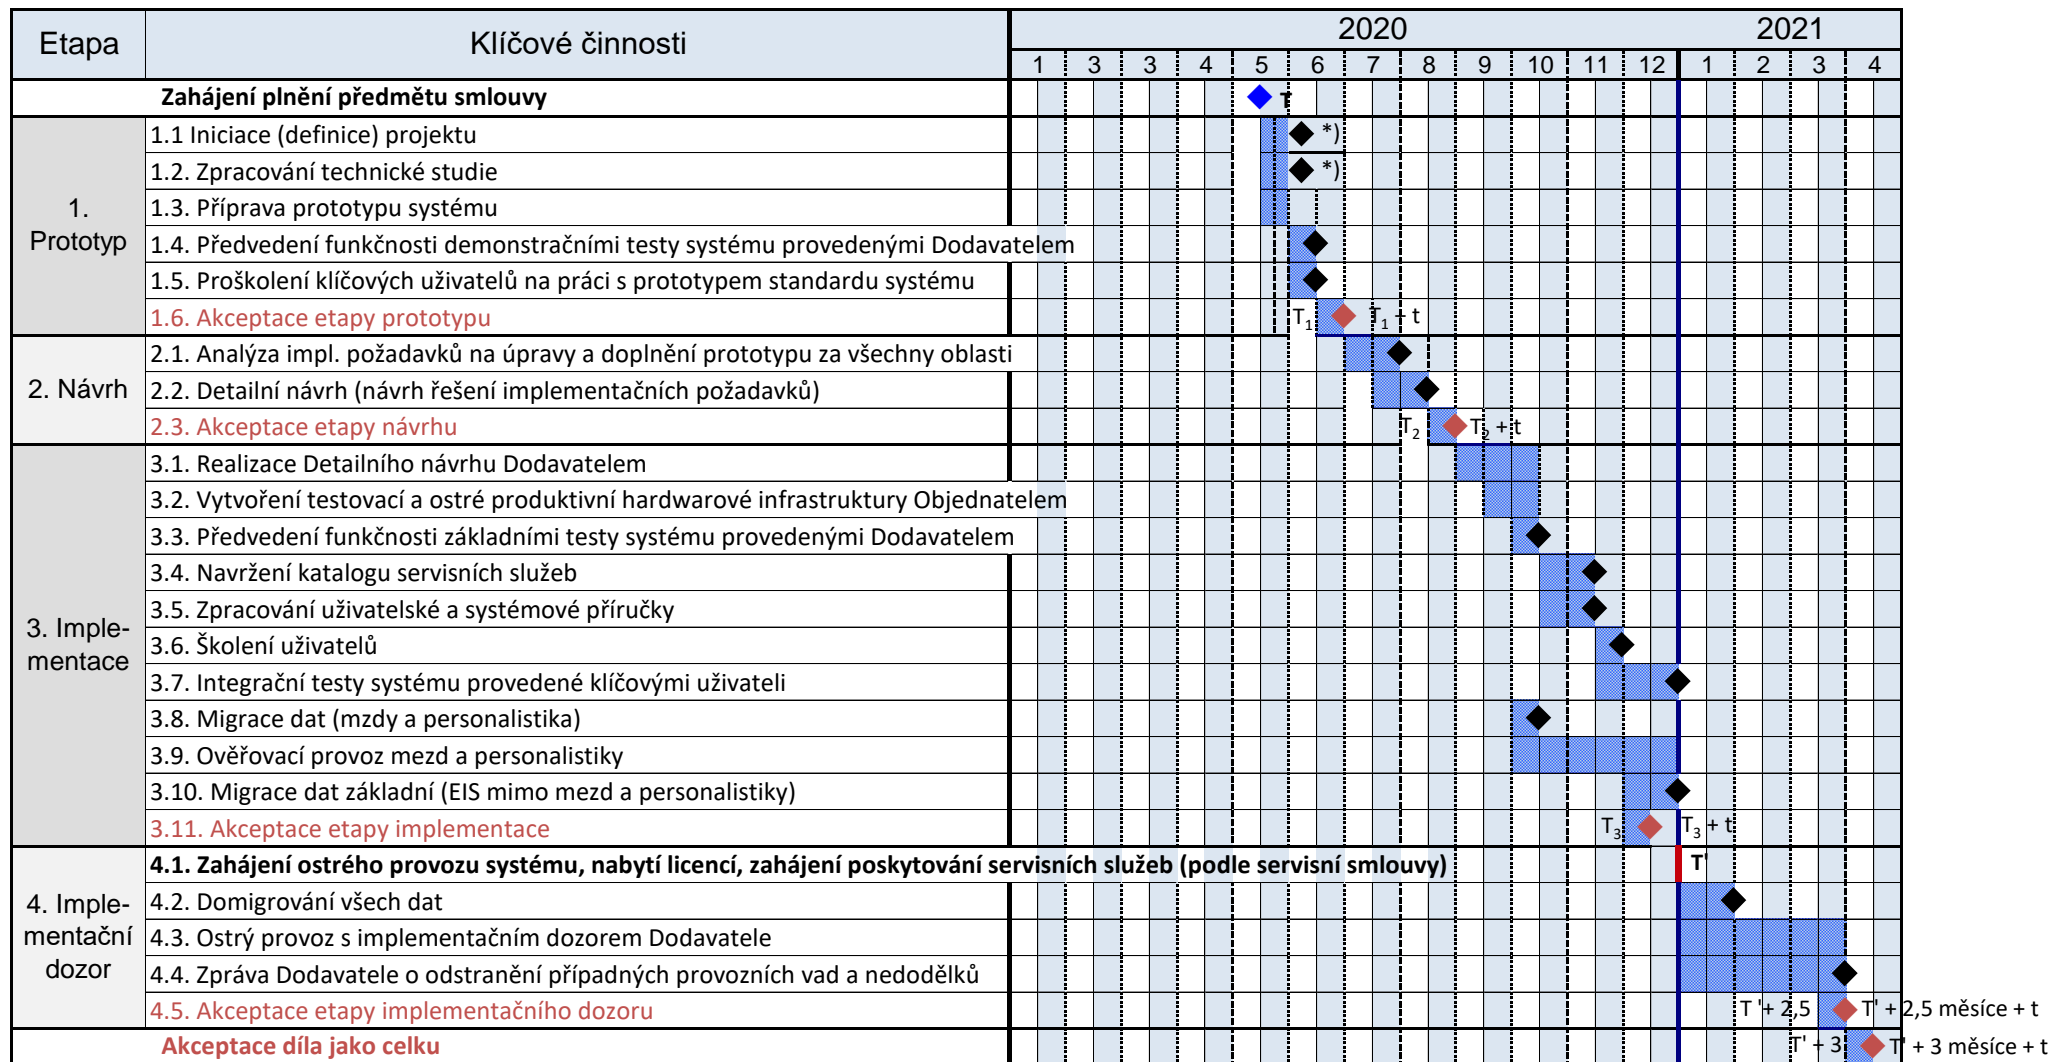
| Etapa | Klíčové činnosti | 2020 1 | 3 | 3 | 4 | 5 | 6 | 7 | 8 | 9 | 10 | 11 | 12 | 2021 1 | 2 | 3 | 4 |
|---|---|---|---|---|---|---|---|---|---|---|---|---|---|---|---|---|---|
| | **Zahájení plnění předmětu smlouvy** | | | | | T | | | | | | | | | | | |
| 1. Prototyp | 1.1 Iniciace (definice) projektu | | | | | | *) | | | | | | | | | | |
| | 1.2. Zpracování technické studie | | | | | | *) | | | | | | | | | | |
| | 1.3. Příprava prototypu systému | | | | | | | | | | | | | | | | |
| | 1.4. Předvedení funkčnosti demonstračními testy systému provedenými Dodavatelem | | | | | | | | | | | | | | | | |
| | 1.5. Proškolení klíčových uživatelů na práci s prototypem standardu systému | | | | | | | | | | | | | | | | |
| | 1.6. Akceptace etapy prototypu | | | | | | $T_1$ | $T_1$ + t | | | | | | | | | |
| 2. Návrh | 2.1. Analýza impl. požadavků na úpravy a doplnění prototypu za všechny oblasti | | | | | | | | | | | | | | | | |
| | 2.2. Detailní návrh (návrh řešení implementačních požadavků) | | | | | | | | | | | | | | | | |
| | 2.3. Akceptace etapy návrhu | | | | | | | | $T_2$ | $T_2$ + t | | | | | | | |
| 3. Implementace | 3.1. Realizace Detailního návrhu Dodavatelem | | | | | | | | | | | | | | | | |
| | 3.2. Vytvoření testovací a ostré produktivní hardwarové infrastruktury Objednatelem | | | | | | | | | | | | | | | | |
| | 3.3. Předvedení funkčnosti základními testy systému provedenými Dodavatelem | | | | | | | | | | | | | | | | |
| | 3.4. Navržení katalogu servisních služeb | | | | | | | | | | | | | | | | |
| | 3.5. Zpracování uživatelské a systémové příručky | | | | | | | | | | | | | | | | |
| | 3.6. Školení uživatelů | | | | | | | | | | | | | | | | |
| | 3.7. Integrační testy systému provedené klíčovými uživateli | | | | | | | | | | | | | | | | |
| | 3.8. Migrace dat (mzdy a personalistika) | | | | | | | | | | | | | | | | |
| | 3.9. Ověřovací provoz mezd a personalistiky | | | | | | | | | | | | | | | | |
| | 3.10. Migrace dat základní (EIS mimo mezd a personalistiky) | | | | | | | | | | | | | | | | |
| | 3.11. Akceptace etapy implementace | | | | | | | | | | | | $T_3$ | $T_3$ + t | | | |
| 4. Implementační dozor | **4.1. Zahájení ostrého provozu systému, nabytí licencí, zahájení poskytování servisních služeb (podle servisní smlouvy)** | | | | | | | | | | | | | T' | | | |
| | 4.2. Domigrování všech dat | | | | | | | | | | | | | | | | |
| | 4.3. Ostrý provoz s implementačním dozorem Dodavatele | | | | | | | | | | | | | | | | |
| | 4.4. Zpráva Dodavatele o odstranění případných provozních vad a nedodělků | | | | | | | | | | | | | | | | |
| | 4.5. Akceptace etapy implementačního dozoru | | | | | | | | | | | | | | T' + 2,5 | T' + 2,5 měsíce + t | |
| | **Akceptace díla jako celku** | | | | | | | | | | | | | | | T' + 3 | T' + 3 měsíce + t |